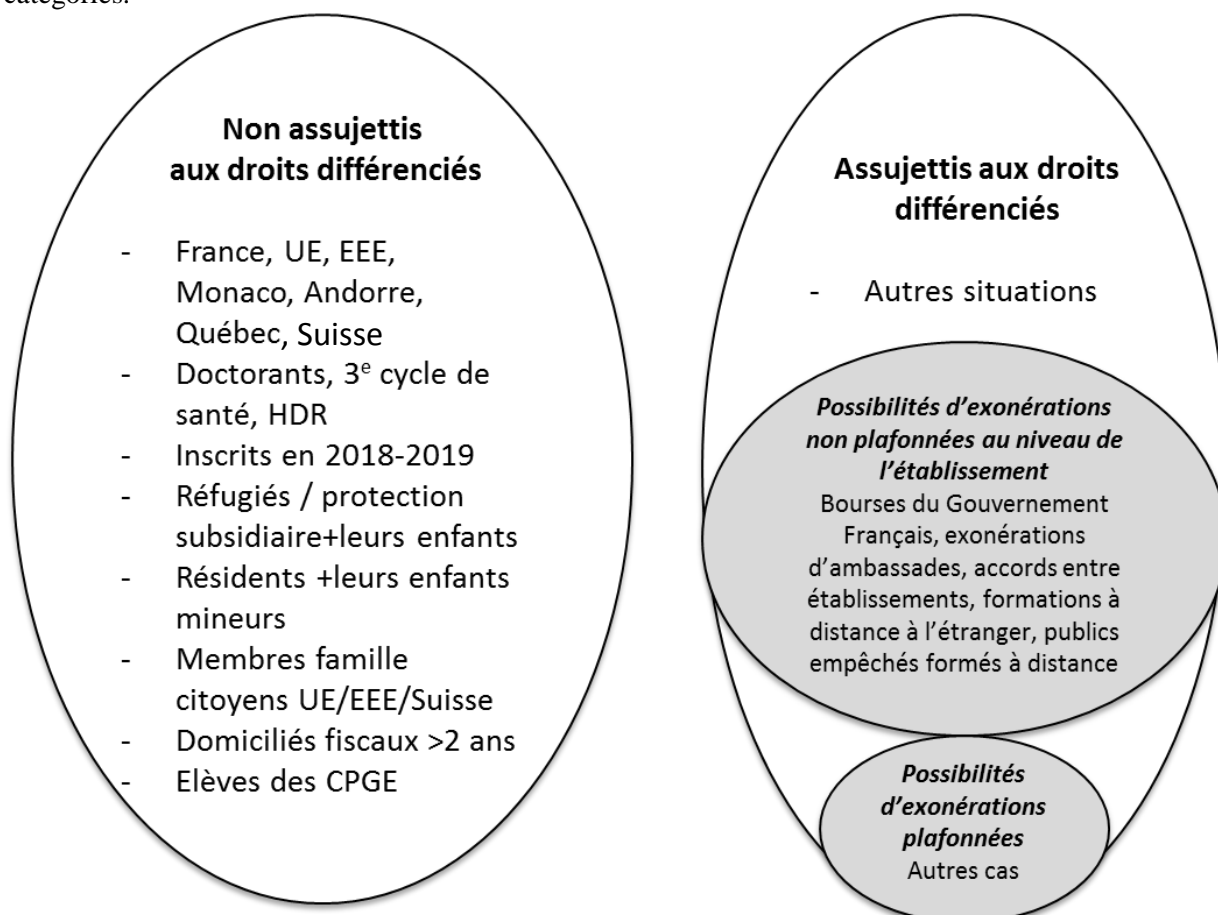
catégories.

**Non assujettis aux droits différenciés**

- France, UE, EEE, Monaco, Andorre, Québec, Suisse
- Doctorants, 3$^{e}$ cycle de santé, HDR
- Inscrits en 2018-2019
- Réfugiés / protection subsidiaire+leurs enfants
- Résidents +leurs enfants mineurs
- Membres famille citoyens UE/EEE/Suisse
- Domiciliés fiscaux >2 ans
- Elèves des CPGE

**Assujettis aux droits différenciés**

- Autres situations

***Possibilités d'exonérations non plafonnées au niveau de l'établissement***
Bourses du Gouvernement Français, exonérations d'ambassades, accords entre établissements, formations à distance à l'étranger, publics empêchés formés à distance

***Possibilités d'exonérations plafonnées***
Autres cas